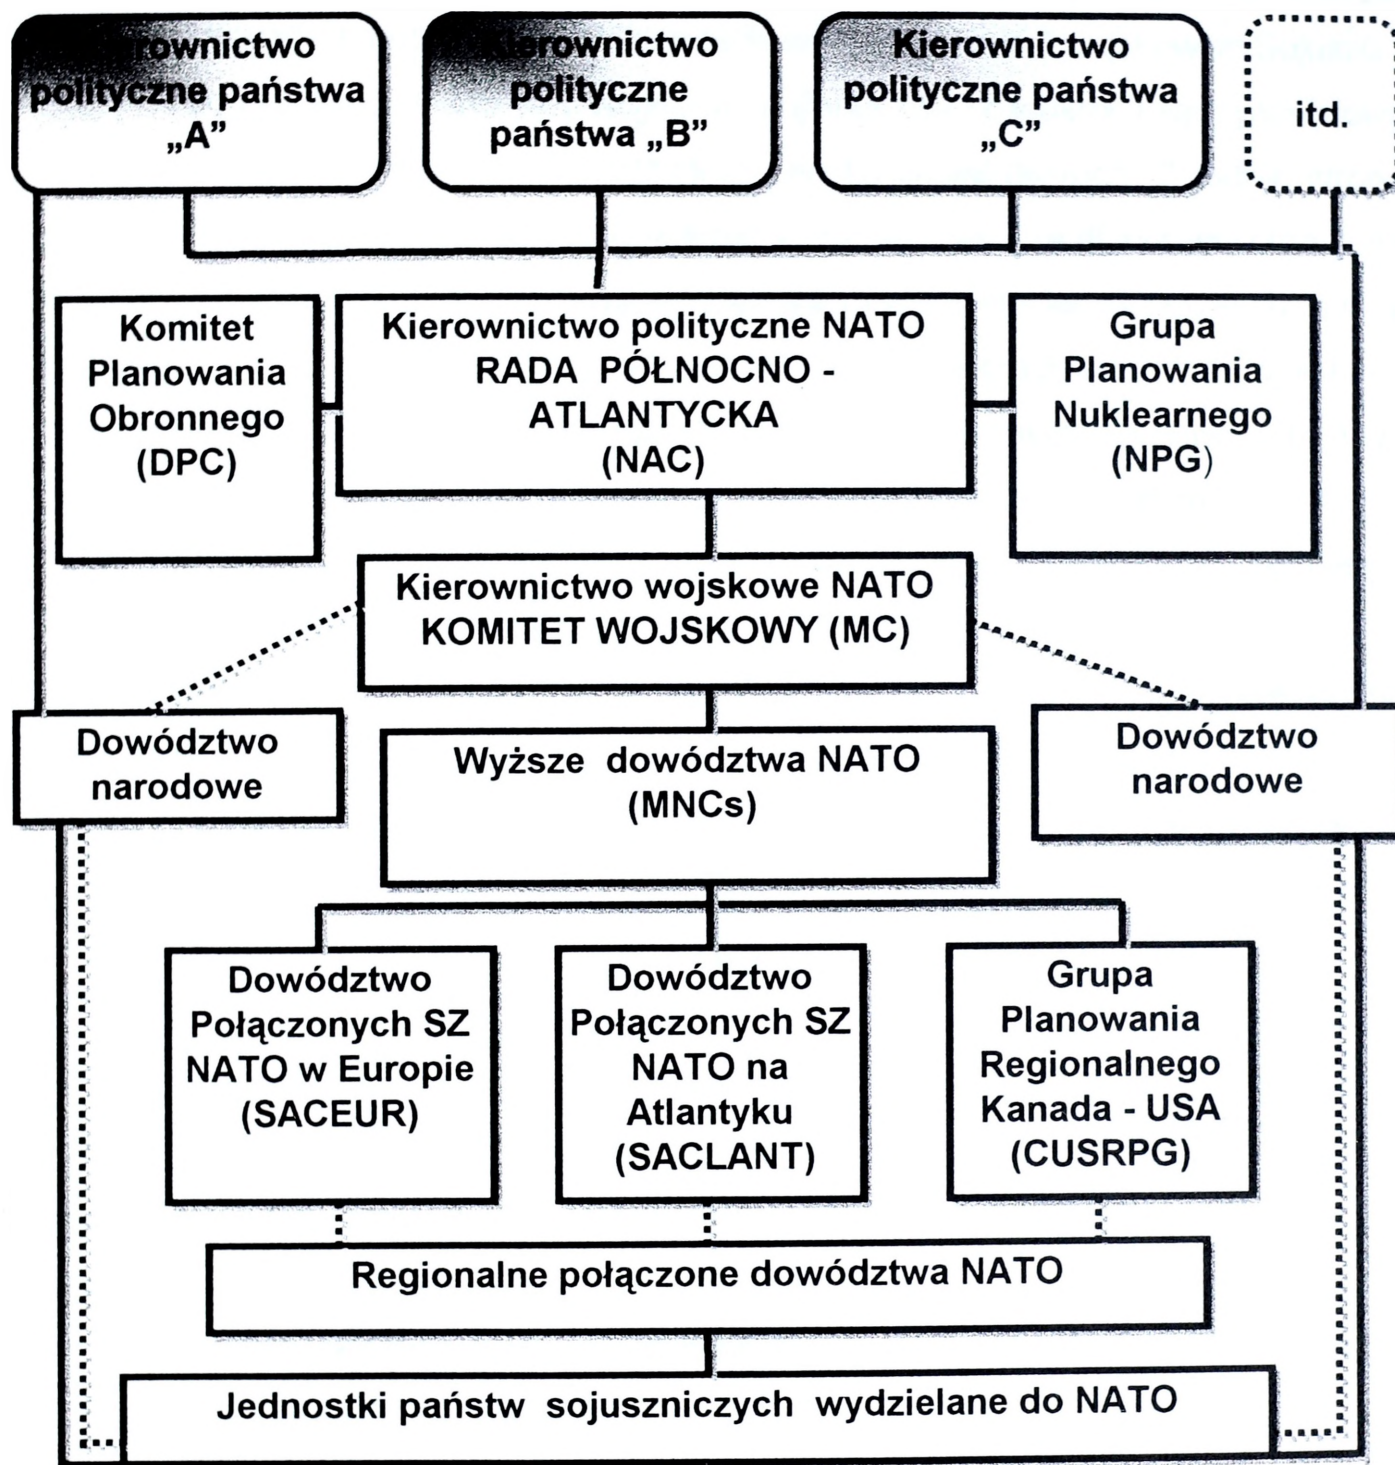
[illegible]rownictwo polityczne państwa „A”

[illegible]ierownictwo polityczne państwa „B”

Kierownictwo polityczne państwa „C”

itd.

Komitet Planowania Obronnego (DPC)

Kierownictwo polityczne NATO RADA PÓŁNOCNO - ATLANTYCKA (NAC)

Grupa Planowania Nuklearnego (NPG)

Kierownictwo wojskowe NATO KOMITET WOJSKOWY (MC)

Dowództwo narodowe

Wyższe dowództwa NATO (MNCs)

Dowództwo narodowe

Dowództwo Połączonych SZ NATO w Europie (SACEUR)

Dowództwo Połączonych SZ NATO na Atlantyku (SACLANT)

Grupa Planowania Regionalnego Kanada - USA (CUSRPG)

Regionalne połączone dowództwa NATO

Jednostki państw sojuszniczych wydzielane do NATO